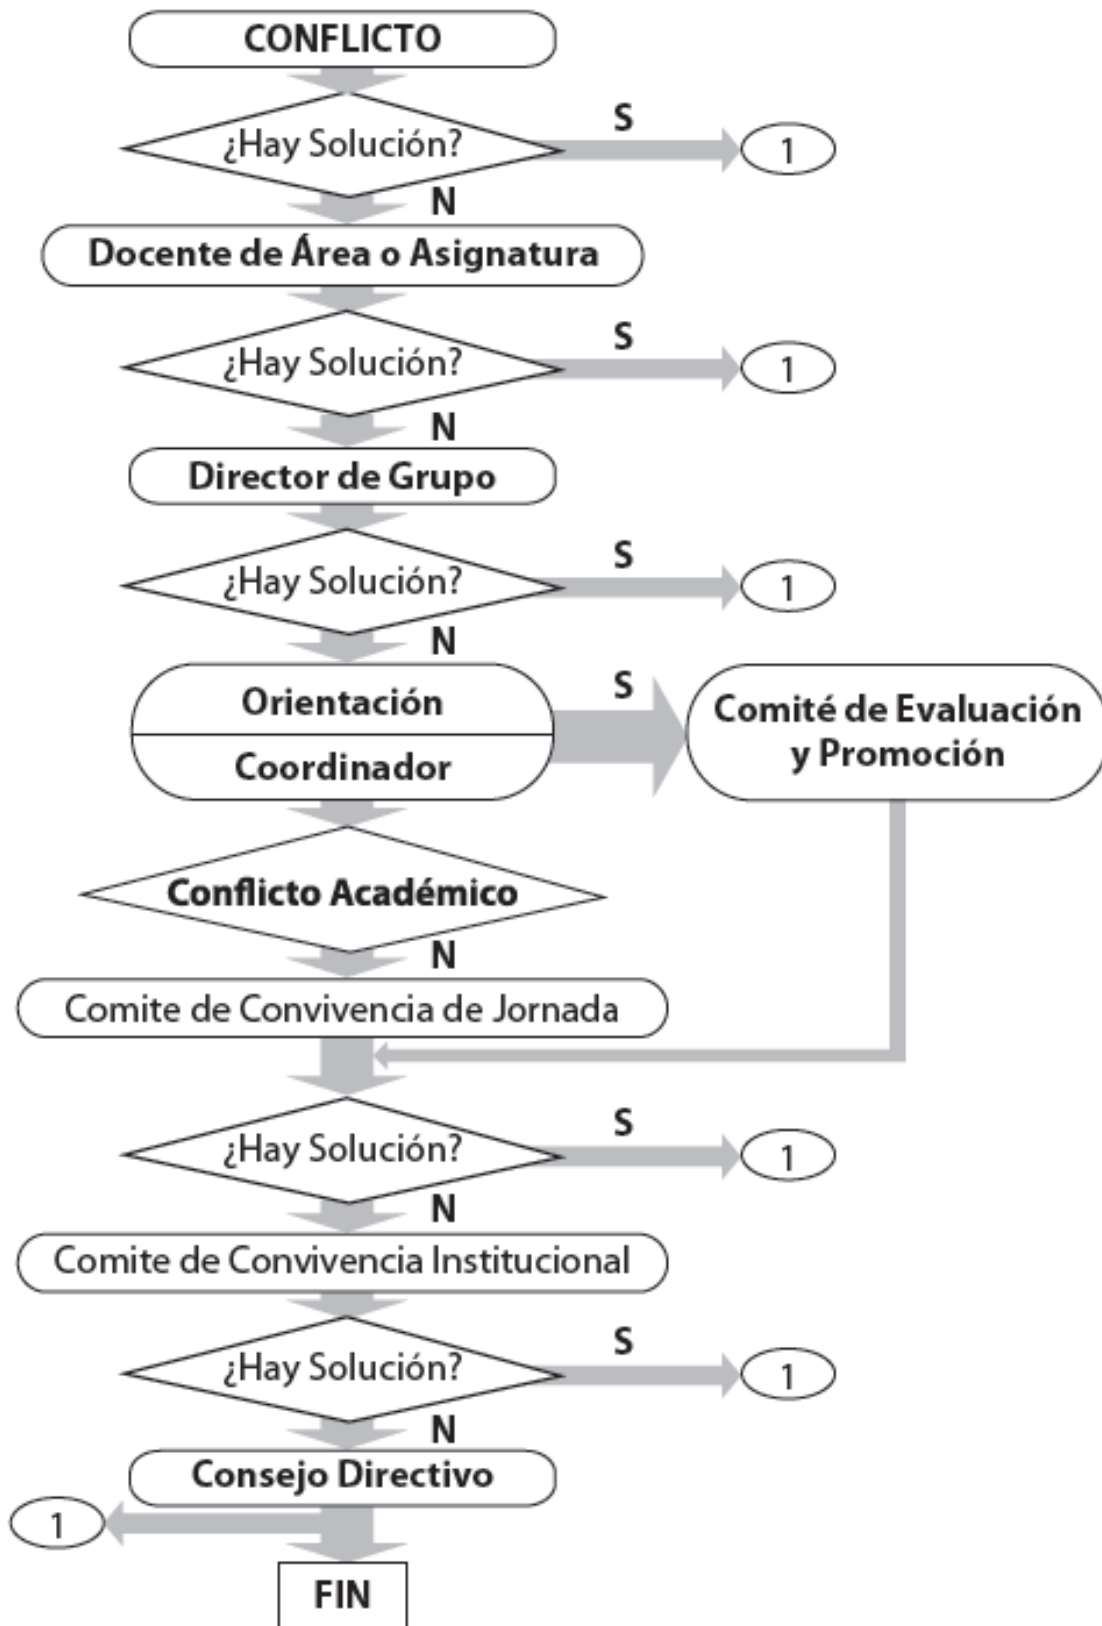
CONFLICTO

¿Hay Solución?

S

1

N

Docente de Área o Asignatura

¿Hay Solución?

S

1

N

Director de Grupo

¿Hay Solución?

S

1

N

Orientación

Coordinador

S

Comité de Evaluación y Promoción

Conflicto Académico

N

Comite de Convivencia de Jornada

¿Hay Solución?

S

1

N

Comite de Convivencia Institucional

¿Hay Solución?

S

1

N

Consejo Directivo

1

FIN